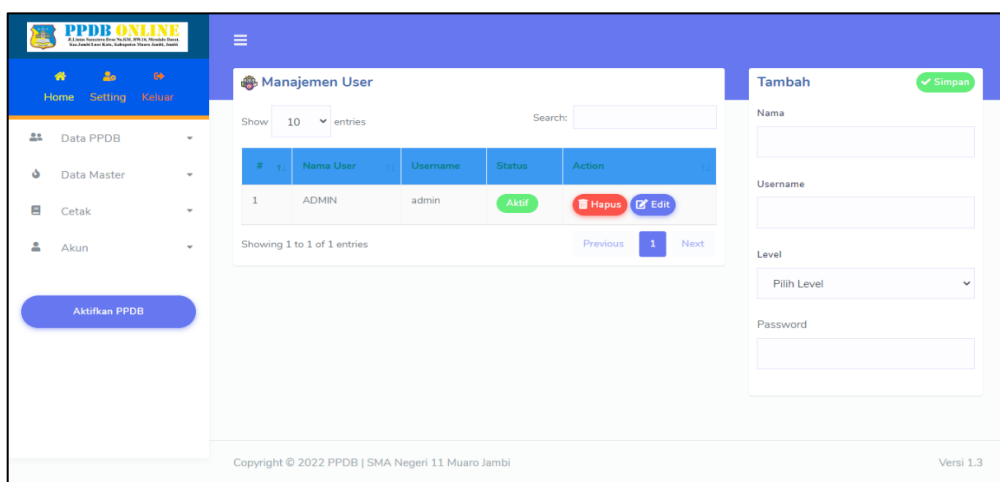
PPDB ONLINE
Jl.Lintas Sumatera Desa No.KM. 109.16. Mendalo Darat. Kec.Jambi Luar Kota, Kabupaten Muaro Jambi, Jambi

Home Setting Keluar

Data PPDB
Data Master
Cetak
Akun

Aktifkan PPDB

Manajemen User

Show 10 entries

Search:

| # | Nama User | Username | Status | Action |
|---|---|---|---|---|
| 1 | ADMIN | admin | Aktif | Hapus Edit |

Showing 1 to 1 of 1 entries

Previous 1 Next

Tambah
Simpan

Nama

Username

Level

Pilih Level

Password

Copyright © 2022 PPDB | SMA Negeri 11 Muaro Jambi

Versi 1.3